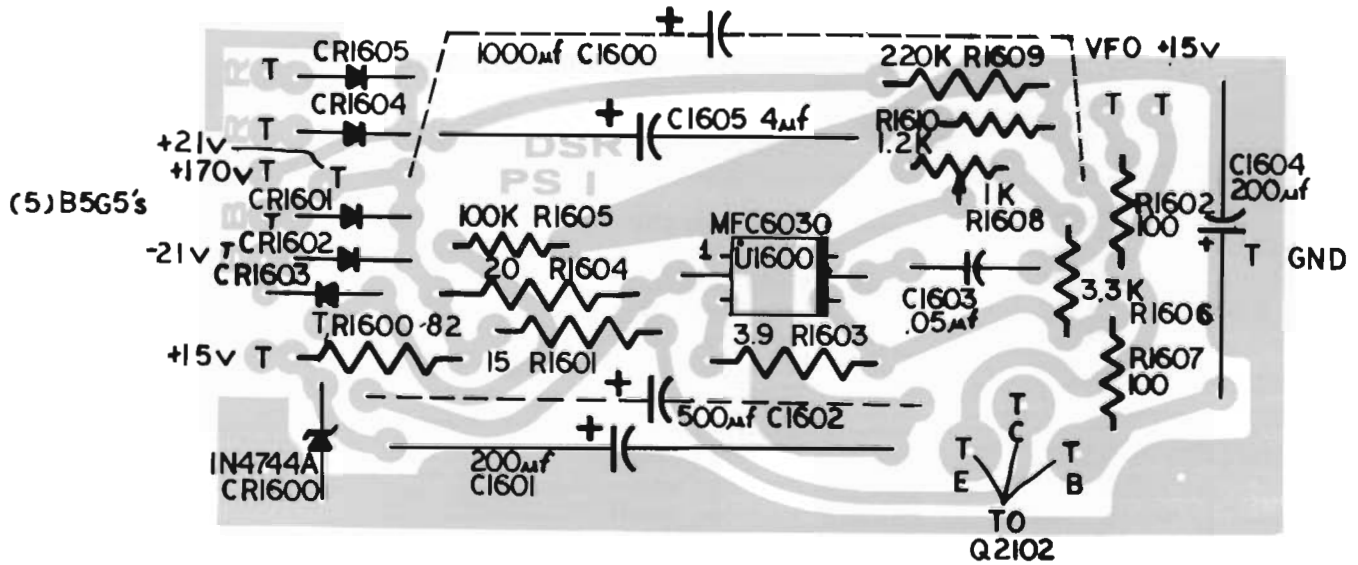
+
1000µf C1600
VFO +15v
CR1605
T
220K R1609
CR1604
T
+
C1605 4µf
R1610
1.2K
T T
+21v
+170v T T
DSR
PS 1
C1604
200µf
(5) B5G5's
CR1601
T
100K R1605
1K
R1608
MFC6030
R1602
100
-21v T CR1602
1
U1600
+
T
GND
CR1603
20 R1604
C1603
.05µf
3.3K
T R1600 82
R1606
3.9 R1603
+15v T
15 R1601
R1607
100
+
500µf C1602
T
C
+
T
T
1N4744A
CR1600
200µf
C1601
E
B
TO
Q2102